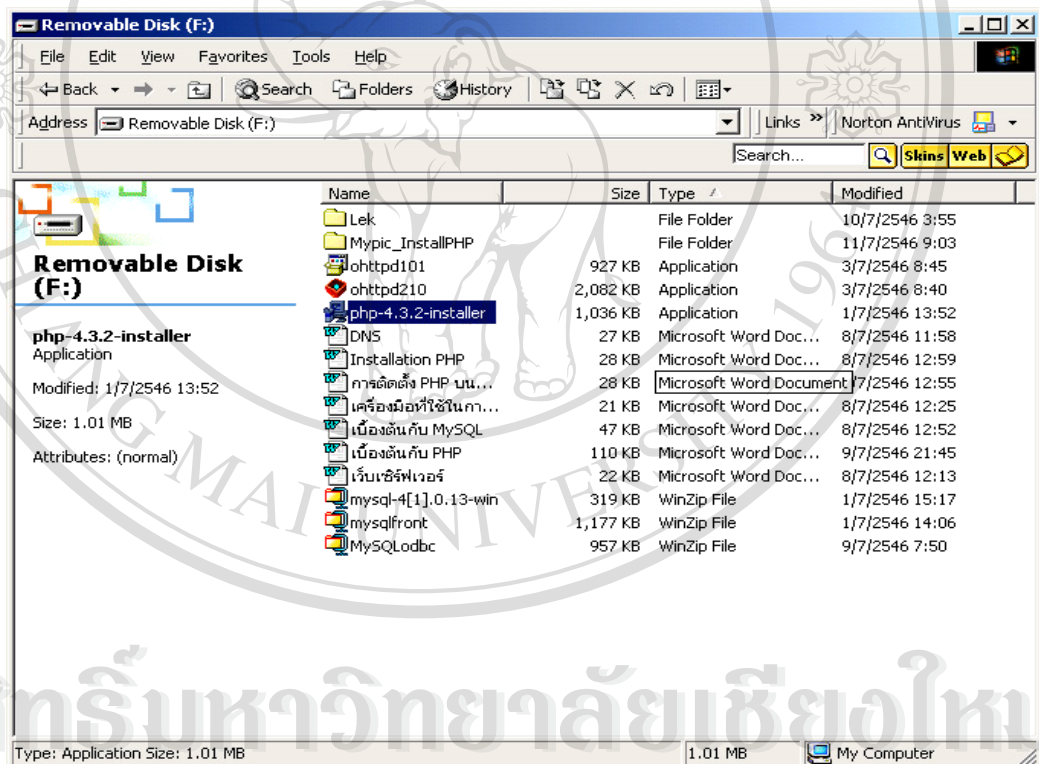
Removable Disk (F:)

File Edit View Favorites Tools Help

Back Search Folders History

Address Removable Disk (F:)

Links Norton AntiVirus

Search...

Skins Web

Removable Disk (F:)

php-4.3.2-installer
Application

Modified: 1/7/2546 13:52

Size: 1.01 MB

Attributes: (normal)

| Name | Size | Type | Modified |
|---|---|---|---|
| Lek | | File Folder | 10/7/2546 3:55 |
| Mypic_InstallPHP | | File Folder | 11/7/2546 9:03 |
| ohttpd101 | 927 KB | Application | 3/7/2546 8:45 |
| ohttpd210 | 2,082 KB | Application | 3/7/2546 8:40 |
| php-4.3.2-installer | 1,036 KB | Application | 1/7/2546 13:52 |
| DNS | 27 KB | Microsoft Word Doc... | 8/7/2546 11:58 |
| Installation PHP | 28 KB | Microsoft Word Doc... | 8/7/2546 12:59 |
| การติดตั้ง PHP บน... | 28 KB | Microsoft Word Document | 8/7/2546 12:55 |
| เครื่องมือที่ใช้ในกา... | 21 KB | Microsoft Word Doc... | 8/7/2546 12:25 |
| เบื้องต้นกับ MySQL | 47 KB | Microsoft Word Doc... | 8/7/2546 12:52 |
| เบื้องต้นกับ PHP | 110 KB | Microsoft Word Doc... | 9/7/2546 21:45 |
| เว็บเซิร์ฟเวอร์ | 22 KB | Microsoft Word Doc... | 8/7/2546 12:13 |
| mysql-4[1].0.13-win | 319 KB | WinZip File | 1/7/2546 15:17 |
| mysqlfront | 1,177 KB | WinZip File | 1/7/2546 14:06 |
| MySQLodbc | 957 KB | WinZip File | 9/7/2546 7:50 |

ลิขสิทธิ์มหาวิทยาลัยเชียงใหม่

Type: Application Size: 1.01 MB 1.01 MB My Computer